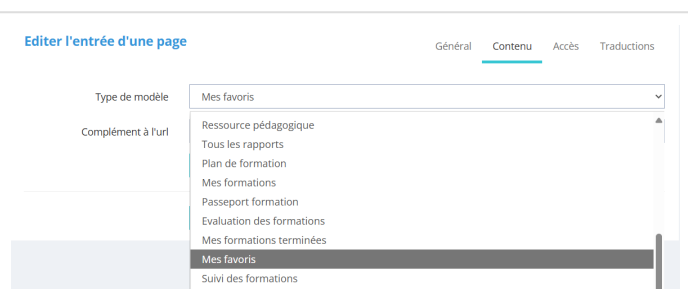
Editer l'entrée d'une page

Général
Contenu
Accès
Traductions

Type de modèle
Mes favoris

Complément à l'url

Ressource pédagogique
Tous les rapports
Plan de formation
Mes formations
Passeport formation
Evaluation des formations
Mes formations terminées
Mes favoris
Suivi des formations